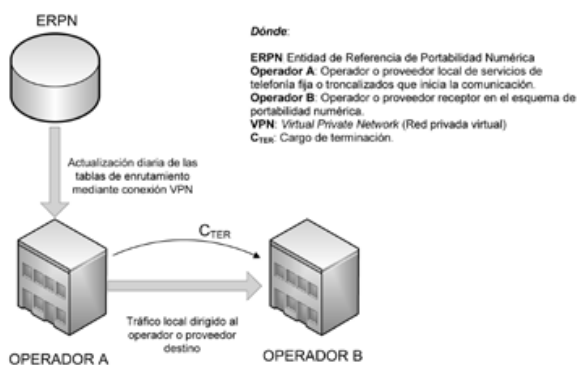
ERPN

Dónde:

ERPN: Entidad de Referencia de Portabilidad Numérica
Operador A: Operador o proveedor local de servicios de telefonía fija o troncalizados que inicia la comunicación.
Operador B: Operador o proveedor receptor en el esquema de portabilidad numérica.
VPN: Virtual Private Network (Red privada virtual)
$C_{TER}$: Cargo de terminación.

Actualización diaria de las tablas de enrutamiento mediante conexión VPN

$C_{TER}$

Tráfico local dirigido al operador o proveedor destino

OPERADOR A

OPERADOR B